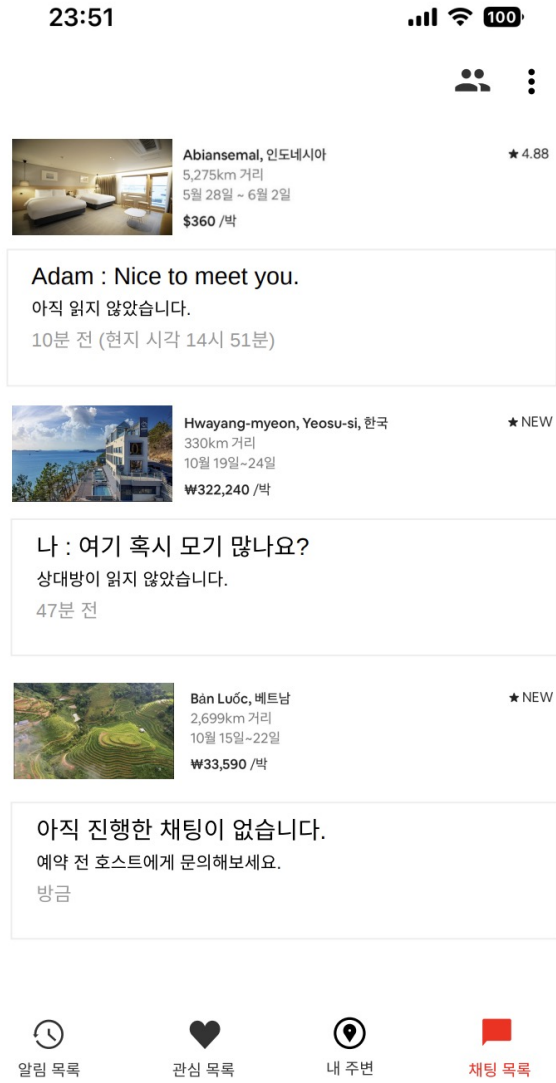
23:51

100

Abiansemal, 인도네시아
5,275km 거리
5월 28일 ~ 6월 2일
$360 /박

★ 4.88

Adam : Nice to meet you.
아직 읽지 않았습니다.
10분 전 (현지 시각 14시 51분)

Hwayang-myeon, Yeosu-si, 한국
330km 거리
10월 19일~24일
₩322,240 /박

★ NEW

나 : 여기 혹시 모기 많나요?
상대방이 읽지 않았습니다.
47분 전

Bản Luốc, 베트남
2,699km 거리
10월 15일~22일
₩33,590 /박

★ NEW

아직 진행한 채팅이 없습니다.
예약 전 호스트에게 문의해보세요.
방금

알림 목록
관심 목록
내 주변
채팅 목록